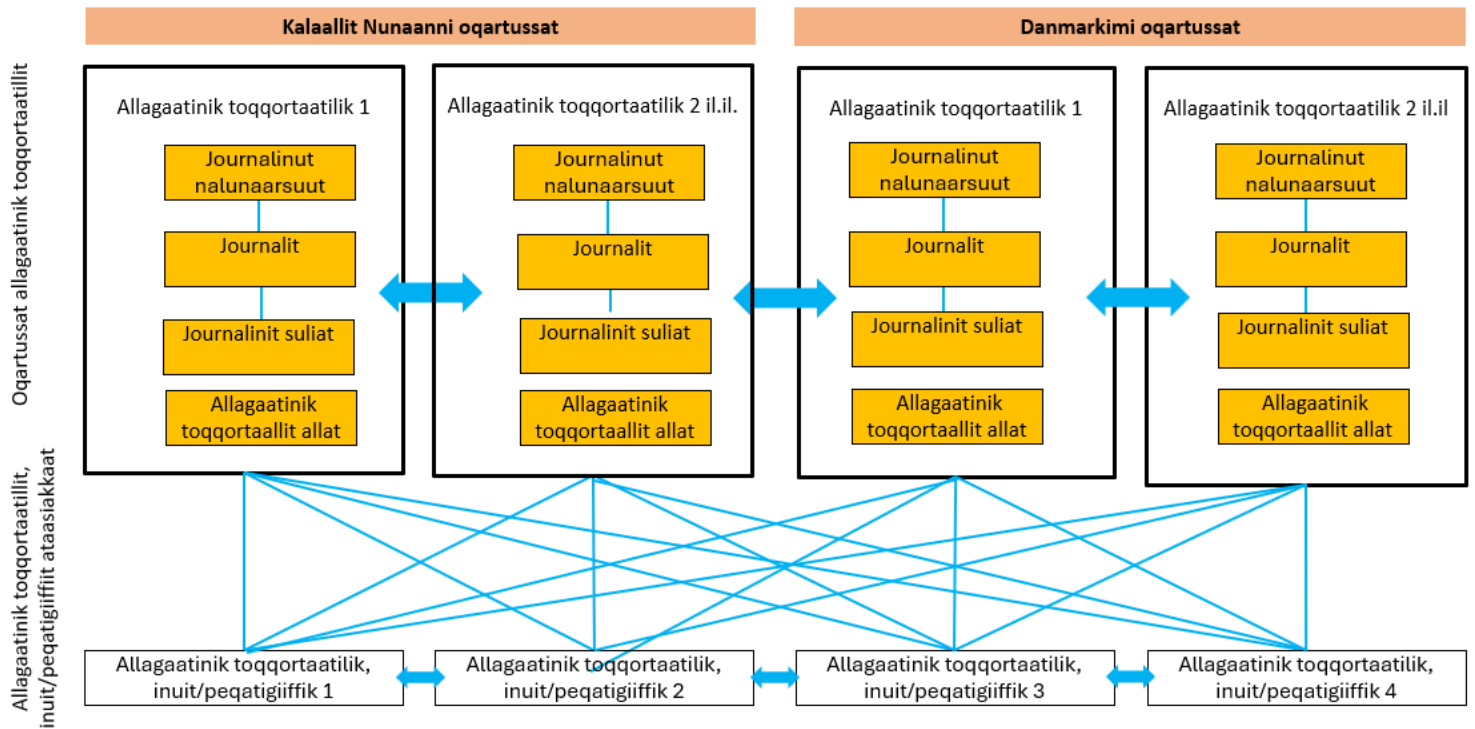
Kalaallit Nunaanni oqartussat

Danmarkimi oqartussat

Oqartussat allagaatinik toqqortaatillit

Allagaatinik toqqortaatilik 1

Journalinut nalunaarsuut

Journalit

Journalinit suliat

Allagaatinik toqqortaallit allat

Allagaatinik toqqortaatilik 2 il.il.

Journalinut nalunaarsuut

Journalit

Journalinit suliat

Allagaatinik toqqortaallit allat

Allagaatinik toqqortaatilik 1

Journalinut nalunaarsuut

Journalit

Journalinit suliat

Allagaatinik toqqortaallit allat

Allagaatinik toqqortaatilik 2 il.il

Journalinut nalunaarsuut

Journalit

Journalinit suliat

Allagaatinik toqqortaallit allat

Allagaatinik toqqortaatillit, inuit/peqatigiiffiit ataasiakkaat

Allagaatinik toqqortaatilik, inuit/peqatigiiffik 1

Allagaatinik toqqortaatilik, inuit/peqatigiiffik 2

Allagaatinik toqqortaatilik, inuit/peqatigiiffik 3

Allagaatinik toqqortaatilik, inuit/peqatigiiffik 4